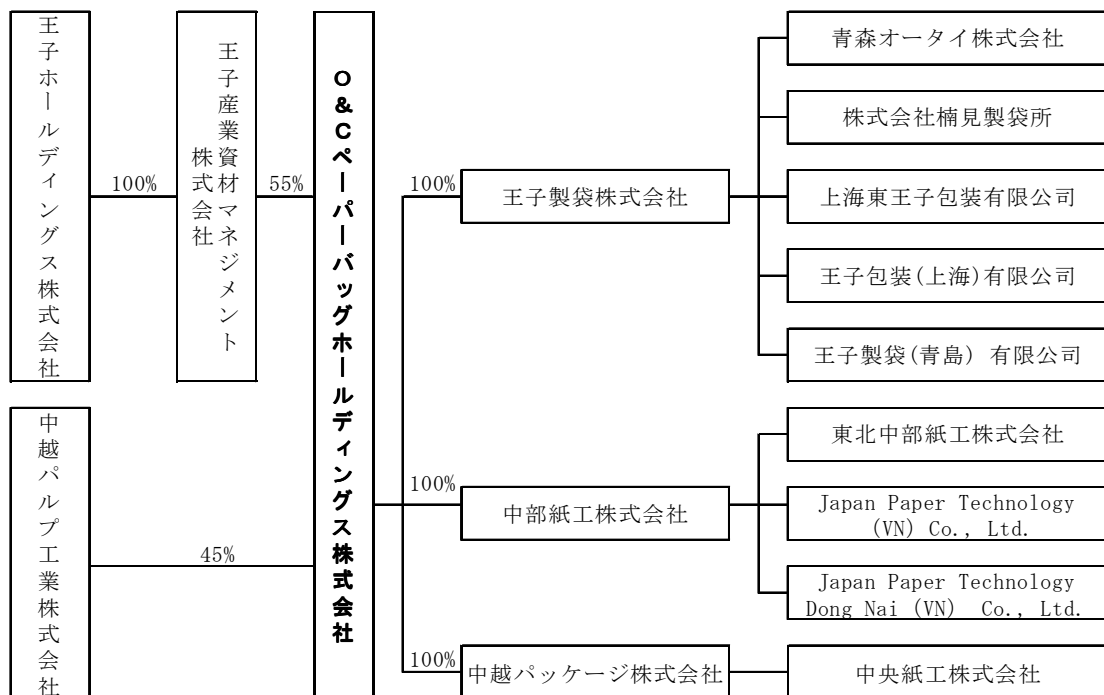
王子ホールディングス株式会社

100%

王子産業資材マネジメント株式会社

55%

O&Cペーパーバッグホールディングス株式会社

中越パルプ工業株式会社

45%

100%

王子製袋株式会社

青森オータイ株式会社

株式会社楠見製袋所

上海東王子包装有限公司

王子包装(上海)有限公司

王子製袋(青島) 有限公司

100%

中部紙工株式会社

東北中部紙工株式会社

Japan Paper Technology (VN) Co., Ltd.

Japan Paper Technology Dong Nai (VN) Co., Ltd.

100%

中越パッケージ株式会社

中央紙工株式会社